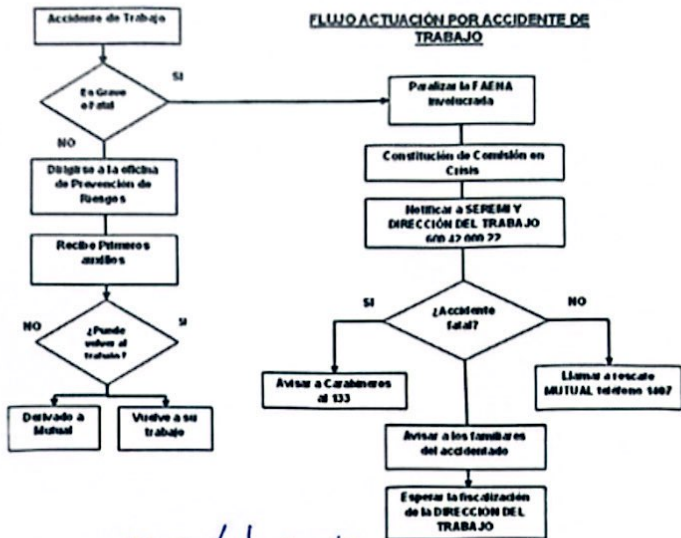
FLUJO ACTUACIÓN POR ACCIDENTE DE TRABAJO

Accidente de Trabajo

Es Grave o Fatal

SI

NO

Dirigirse a la oficina de Prevención de Riesgos

Recibe Primeros auxilios

¿Puede volver al trabajo?

NO

SI

Derivado a Mutual

Vuelve a su trabajo

Paralizar la FAENA involucrada

Constitución de Comisión en Crisis

Notificar a SEREMI Y DIRECCIÓN DEL TRABAJO 600 42 000 22

¿Accidente fatal?

SI

NO

Avisar a Carabineros al 133

Llamar a rescate MUTUAL teléfono 1407

Avisar a los familiares del accidentado

Esperar la fiscalización de la DIRECCION DEL TRABAJO